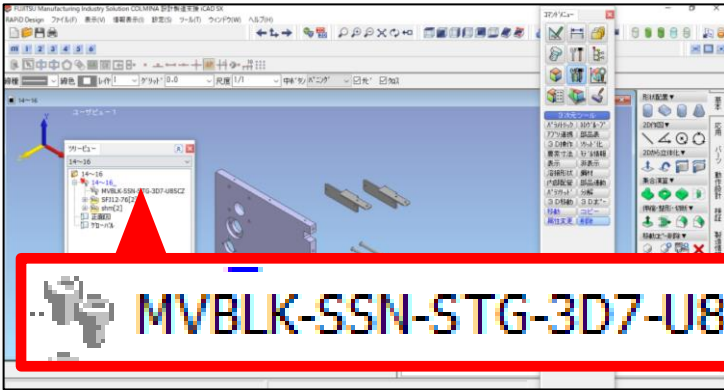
FUJITSU Manufacturing Industry Solution COLMINA 設計製造支援 iCAD SX
RAPID Design ファイル(F) 表示(V) 情報表示(I) 設定(S) ツール(T) ウィンドウ(W) ヘルプ(H)
3Dガイドビュー
線種 線色 レイヤ 1 グリッド 0.0 尺度 1/1 中心マーク ポンチング 先 加工
14～16
ユーザビュー1
ツリービュー
14～16
14～16
MVBLK-SSN-STG-3D7-U8SCZ
SFJ12-76[2]
shm[2]
正面[0]
アセンブル
ラスタツール
パラメトリック 3Dグループ
アフツ連携 部品表
3D操作 カメラ化
重要寸法 ミリ寸縮尺
表示 非表示
溶接形状 鋼材
内部配置 部品連動
パラメトリック 分解
移動 3Dコピー
コピー
属性変更 削除
形状編集
2D作図
集合演算
押出・掃引・回転
移動/コピー/削除
MVBLK-SSN-STG-3D7-U8